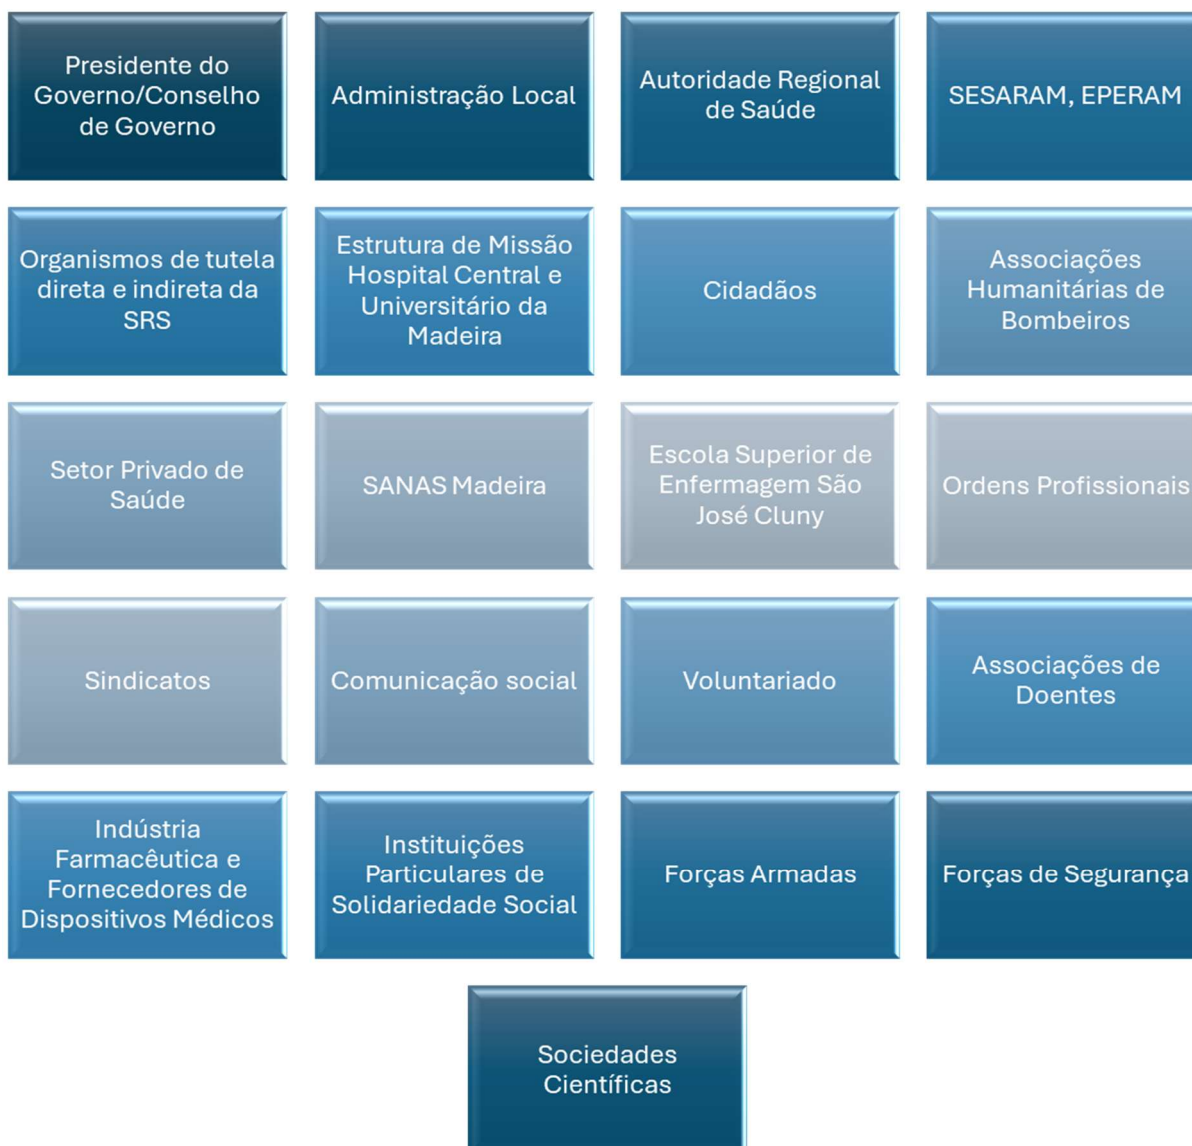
Presidente do Governo/Conselho de Governo

Administração Local

Autoridade Regional de Saúde

SESARAM, EPERAM

Organismos de tutela direta e indireta da SRS

Estrutura de Missão Hospital Central e Universitário da Madeira

Cidadãos

Associações Humanitárias de Bombeiros

Setor Privado de Saúde

SANAS Madeira

Escola Superior de Enfermagem São José Cluny

Ordens Profissionais

Sindicatos

Comunicação social

Voluntariado

Associações de Doentes

Indústria Farmacêutica e Fornecedores de Dispositivos Médicos

Instituições Particulares de Solidariedade Social

Forças Armadas

Forças de Segurança

Sociedades Científicas